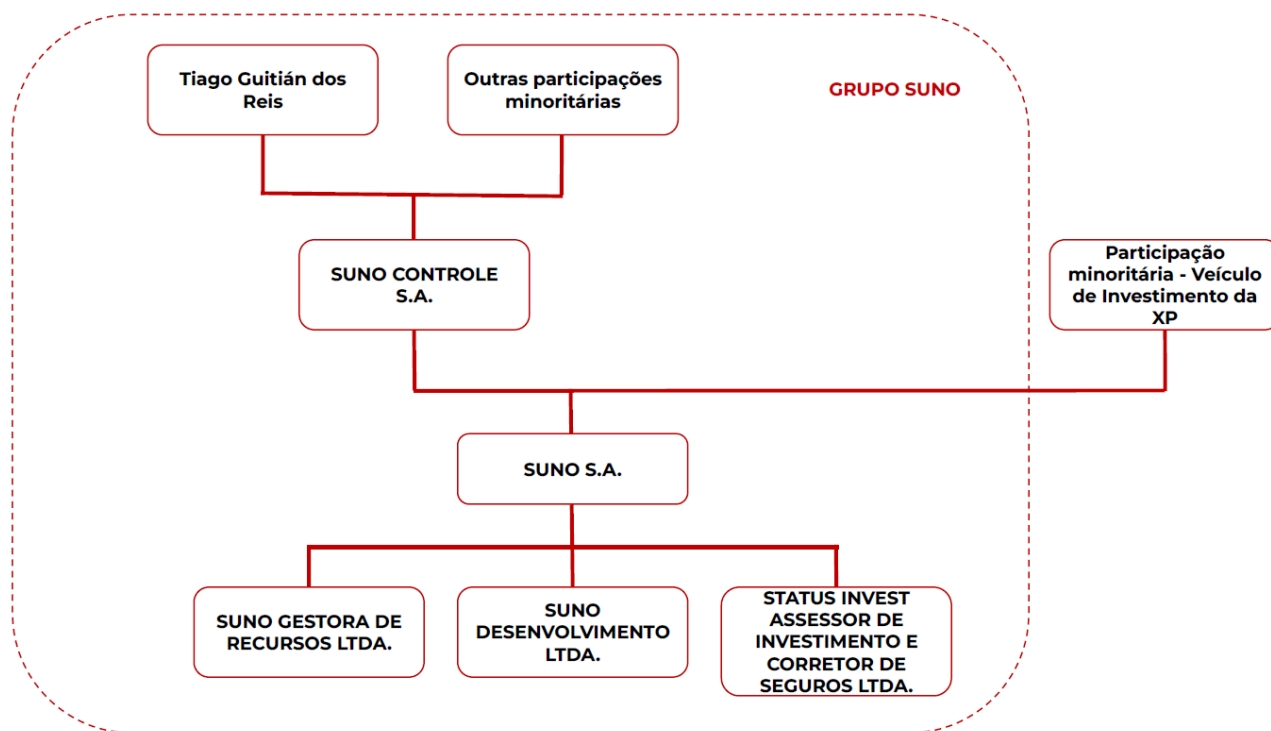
Tiago Guitián dos Reis

Outras participações minoritárias

GRUPO SUNO

SUNO CONTROLE S.A.

Participação minoritária - Veículo de Investimento da XP

SUNO S.A.

SUNO GESTORA DE RECURSOS LTDA.

SUNO DESENVOLVIMENTO LTDA.

STATUS INVEST ASSESSOR DE INVESTIMENTO E CORRETOR DE SEGUROS LTDA.